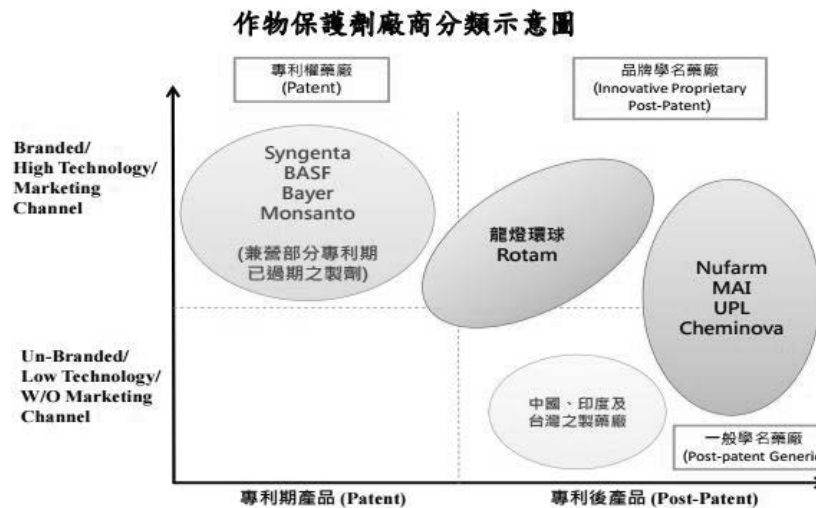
作物保護劑廠商分類示意圖

專利權藥廠
(Patent)

品牌學名藥廠
(Innovative Proprietary Post-Patent)

Branded/
High Technology/
Marketing Channel

Syngenta
BASF
Bayer
Monsanto

(兼營部分專利期已過期之製劑)

龍燈環球
Rotam

Nufarm
MAI
UPL
Cheminova

Un-Branded/
Low Technology/
W/O Marketing Channel

中國、印度及台灣之製藥廠

一般學名藥廠
(Post-patent Generi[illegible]

專利期產品 (Patent)

專利後產品 (Post-Patent)